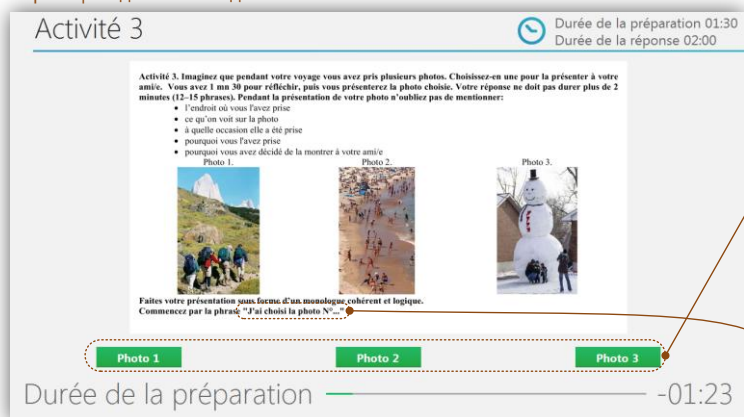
Activité 3

Durée de la préparation 01:30
Durée de la réponse 02:00

Activité 3. Imaginez que pendant votre voyage vous avez pris plusieurs photos. Choisissez-en une pour la présenter à votre ami/e. Vous avez 1 mn 30 pour réfléchir, puis vous présenterez la photo choisie. Votre réponse ne doit pas durer plus de 2 minutes (12–15 phrases). Pendant la présentation de votre photo n'oubliez pas de mentionner:

- l'endroit où vous l'avez prise
- ce qu'on voit sur la photo
- à quelle occasion elle a été prise
- pourquoi vous l'avez prise
- pourquoi vous avez décidé de la montrer à votre ami/e

Photo 1.

Photo 2.

Photo 3.

Faites votre présentation sous forme d'un monologue cohérent et logique.
Commencez par la phrase: "J'ai choisi la photo N°..."

Photo 1

Photo 2

Photo 3

Durée de la préparation -01:23